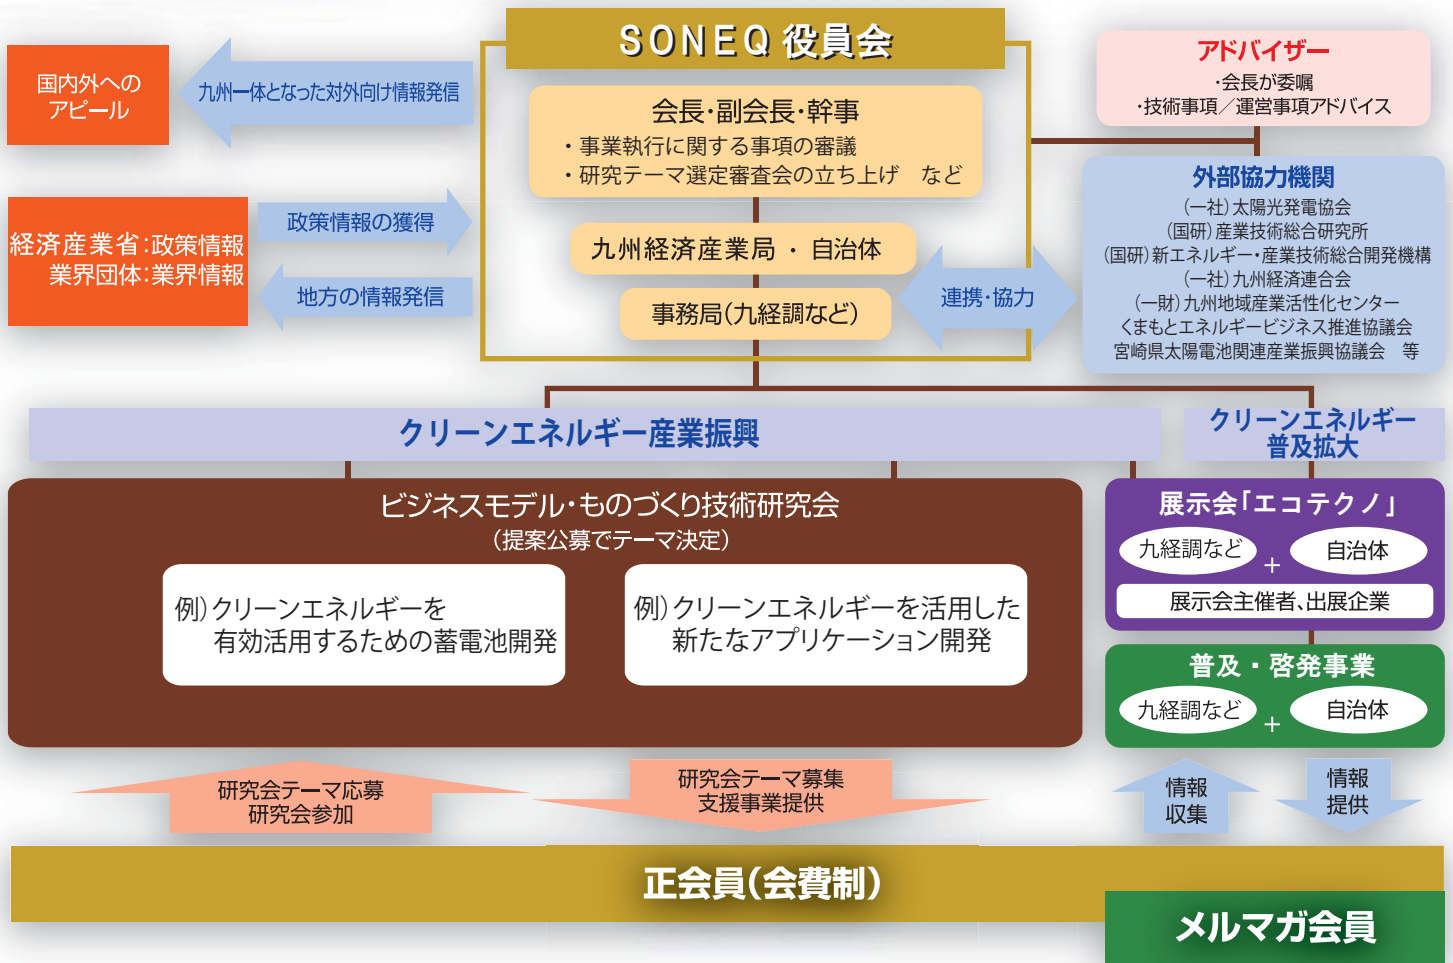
SONEQ 役員会

国内外への
アピール

九州一体となった対外向け情報発信

アドバイザー
・会長が委嘱
・技術事項／運営事項アドバイス

会長・副会長・幹事
・事業執行に関する事項の審議
・研究テーマ選定審査会の立ち上げ　など

経済産業省：政策情報
業界団体：業界情報

政策情報の獲得

地方の情報発信

九州経済産業局 ・ 自治体

事務局（九経調など）

連携・協力

外部協力機関
（一社）太陽光発電協会
（国研）産業技術総合研究所
（国研）新エネルギー・産業技術総合開発機構
（一社）九州経済連合会
（一財）九州地域産業活性化センター
くまもとエネルギービジネス推進協議会
宮崎県太陽電池関連産業振興協議会　等

クリーンエネルギー産業振興

クリーンエネルギー
普及拡大

ビジネスモデル・ものづくり技術研究会
（提案公募でテーマ決定）

例）クリーンエネルギーを
有効活用するための蓄電池開発

例）クリーンエネルギーを活用した
新たなアプリケーション開発

展示会「エコテクノ」
九経調など
＋
自治体
展示会主催者、出展企業

普及・啓発事業
九経調など
＋
自治体

研究会テーマ応募
研究会参加

研究会テーマ募集
支援事業提供

情報
収集

情報
提供

正会員（会費制）

メルマガ会員